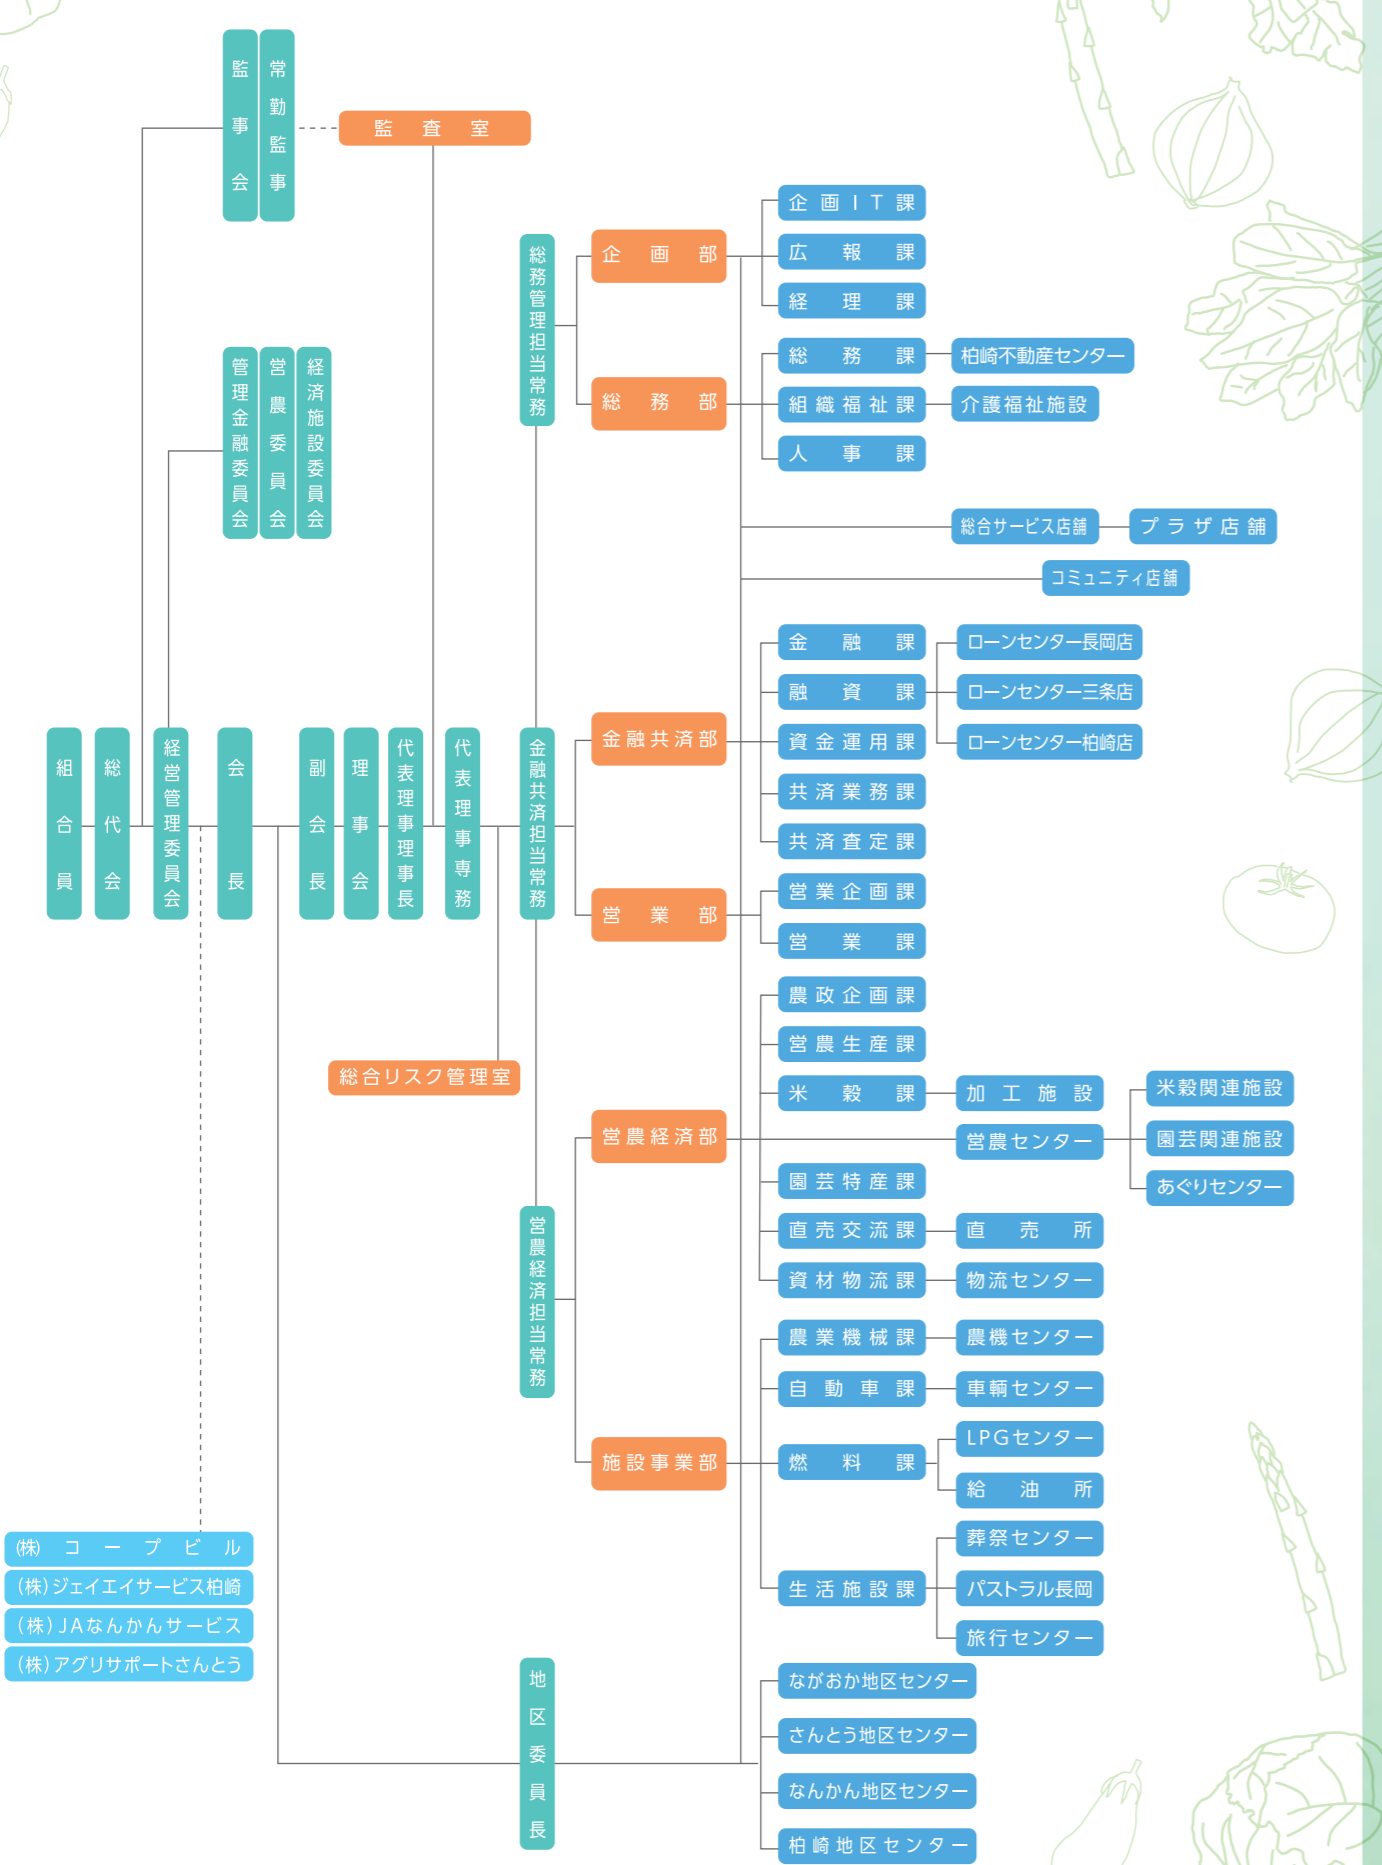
監事会
常勤監事
監査室

管理金融委員会
営農委員会
経済施設委員会

総務管理担当常務
企画部
総務部
企画IT課
広報課
経理課
総務課
柏崎不動産センター
組織福祉課
介護福祉施設
人事課
総合サービス店舗
プラザ店舗
コミュニティ店舗

組合員
総代会
経営管理委員会
会長
副会長
理事会
代表理事理事長
代表理事専務
金融共済担当常務
金融共済部
営業部
金融課
ローンセンター長岡店
融資課
ローンセンター三条店
資金運用課
ローンセンター柏崎店
共済業務課
共済査定課
営業企画課
営業課

総合リスク管理室

営農経済担当常務
営農経済部
農政企画課
営農生産課
米穀課
加工施設
米穀関連施設
営農センター
園芸関連施設
あぐりセンター
園芸特産課
直売交流課
直売所
資材物流課
物流センター

施設事業部
農業機械課
農機センター
自動車課
車輌センター
燃料課
LPGセンター
給油所
葬祭センター
生活施設課
パストラル長岡
旅行センター

(株)コープビル
(株)ジェイエイサービス柏崎
(株)JAなんかんサービス
(株)アグリサポートさんとう

地区委員長
ながおか地区センター
さんとう地区センター
なんかん地区センター
柏崎地区センター